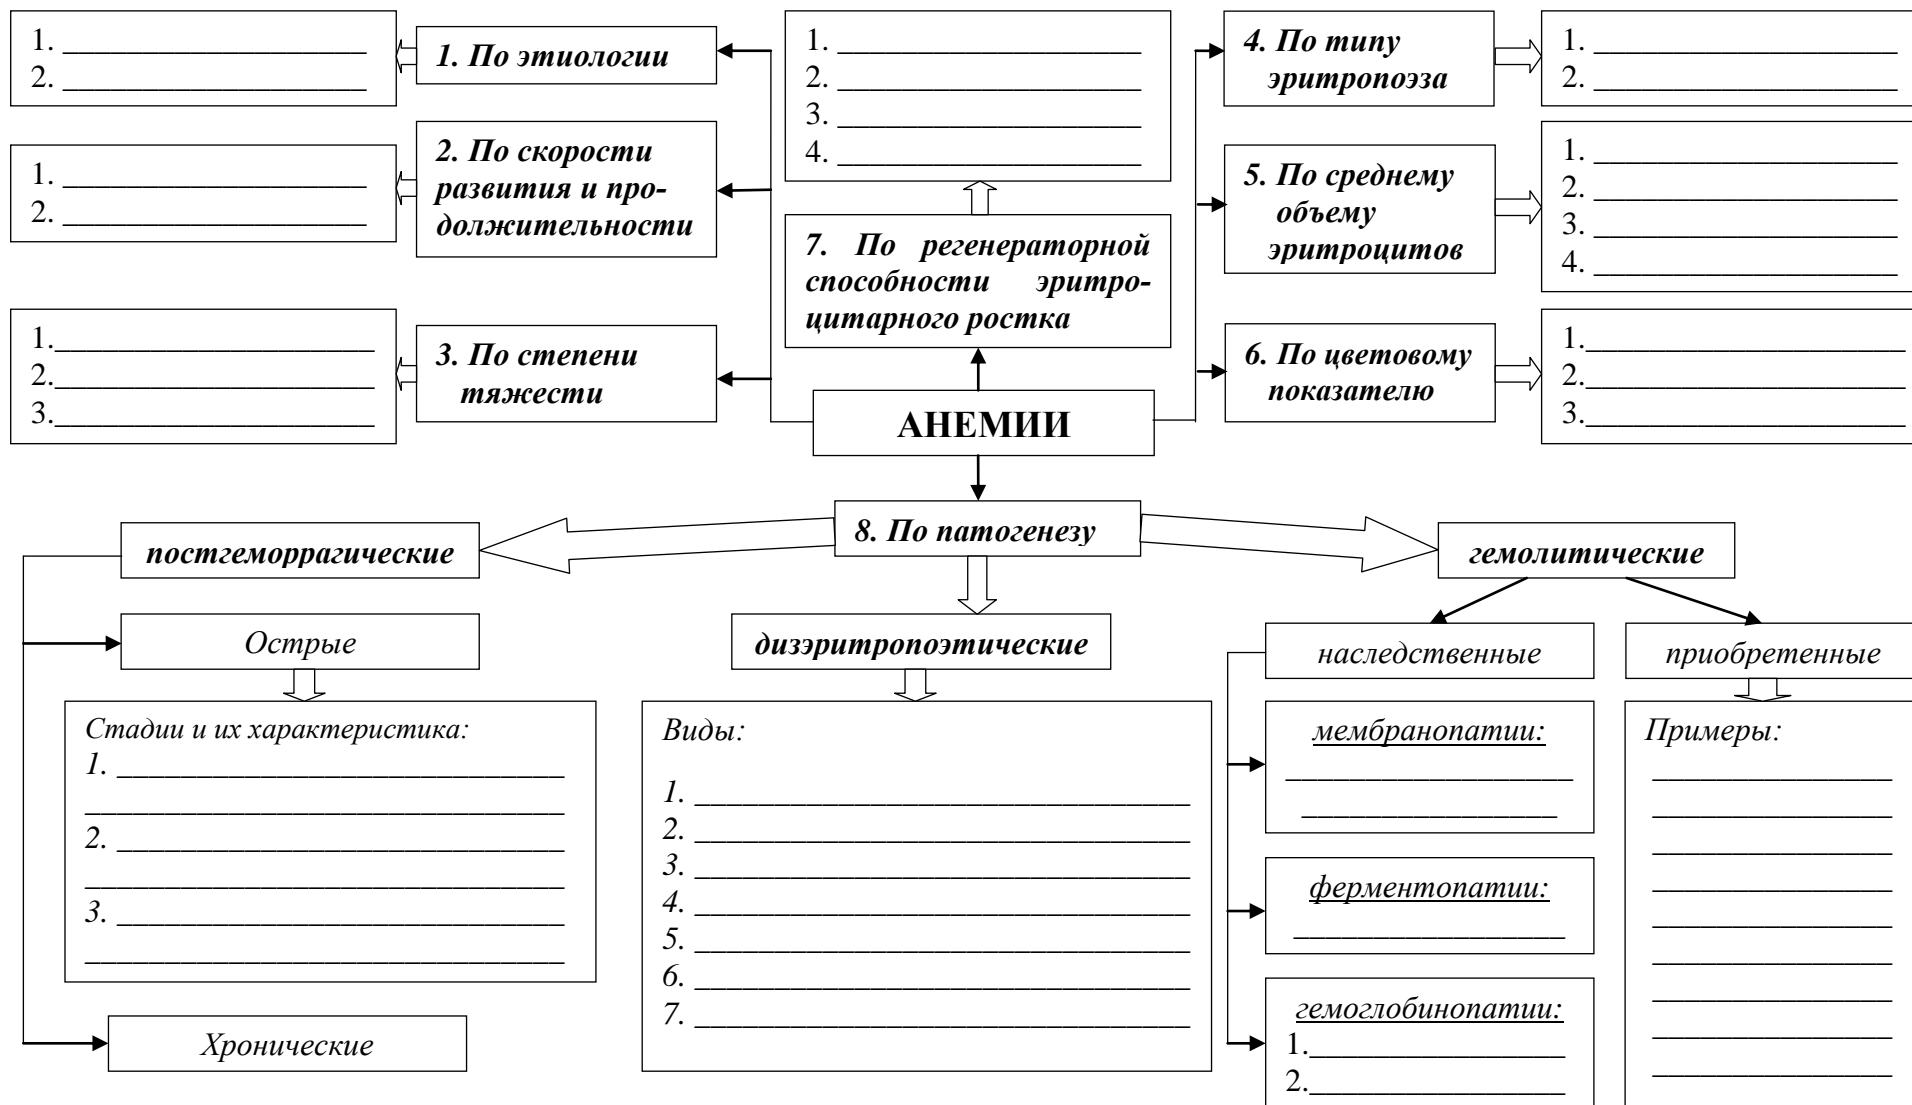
1. ____________________
2. ____________________

1. По этиологии

1. ____________________
2. ____________________
3. ____________________
4. ____________________

4. По типу эритропоэза

1. ____________________
2. ____________________

1. ____________________
2. ____________________

2. По скорости развития и продолжительности

7. По регенераторной способности эритроцитарного ростка

5. По среднему объему эритроцитов

1. ____________________
2. ____________________
3. ____________________
4. ____________________

1.____________________
2.____________________
3.____________________

3. По степени тяжести

АНЕМИИ

6. По цветовому показателю

1.____________________
2.____________________
3.____________________

8. По патогенезу

постгеморрагические

гемолитические

Острые

дизэритропоэтические

наследственные

приобретенные

Стадии и их характеристика:
1. ____________________
____________________
2. ____________________
____________________
3. ____________________
____________________

Виды:

1. ____________________
2. ____________________
3. ____________________
4. ____________________
5. ____________________
6. ____________________
7. ____________________

мембранопатии:
____________________
____________________

ферментопатии:
____________________

гемоглобинопатии:
1.____________________
2.____________________

Примеры:
____________________
____________________
____________________
____________________
____________________
____________________
____________________
____________________
____________________

Хронические